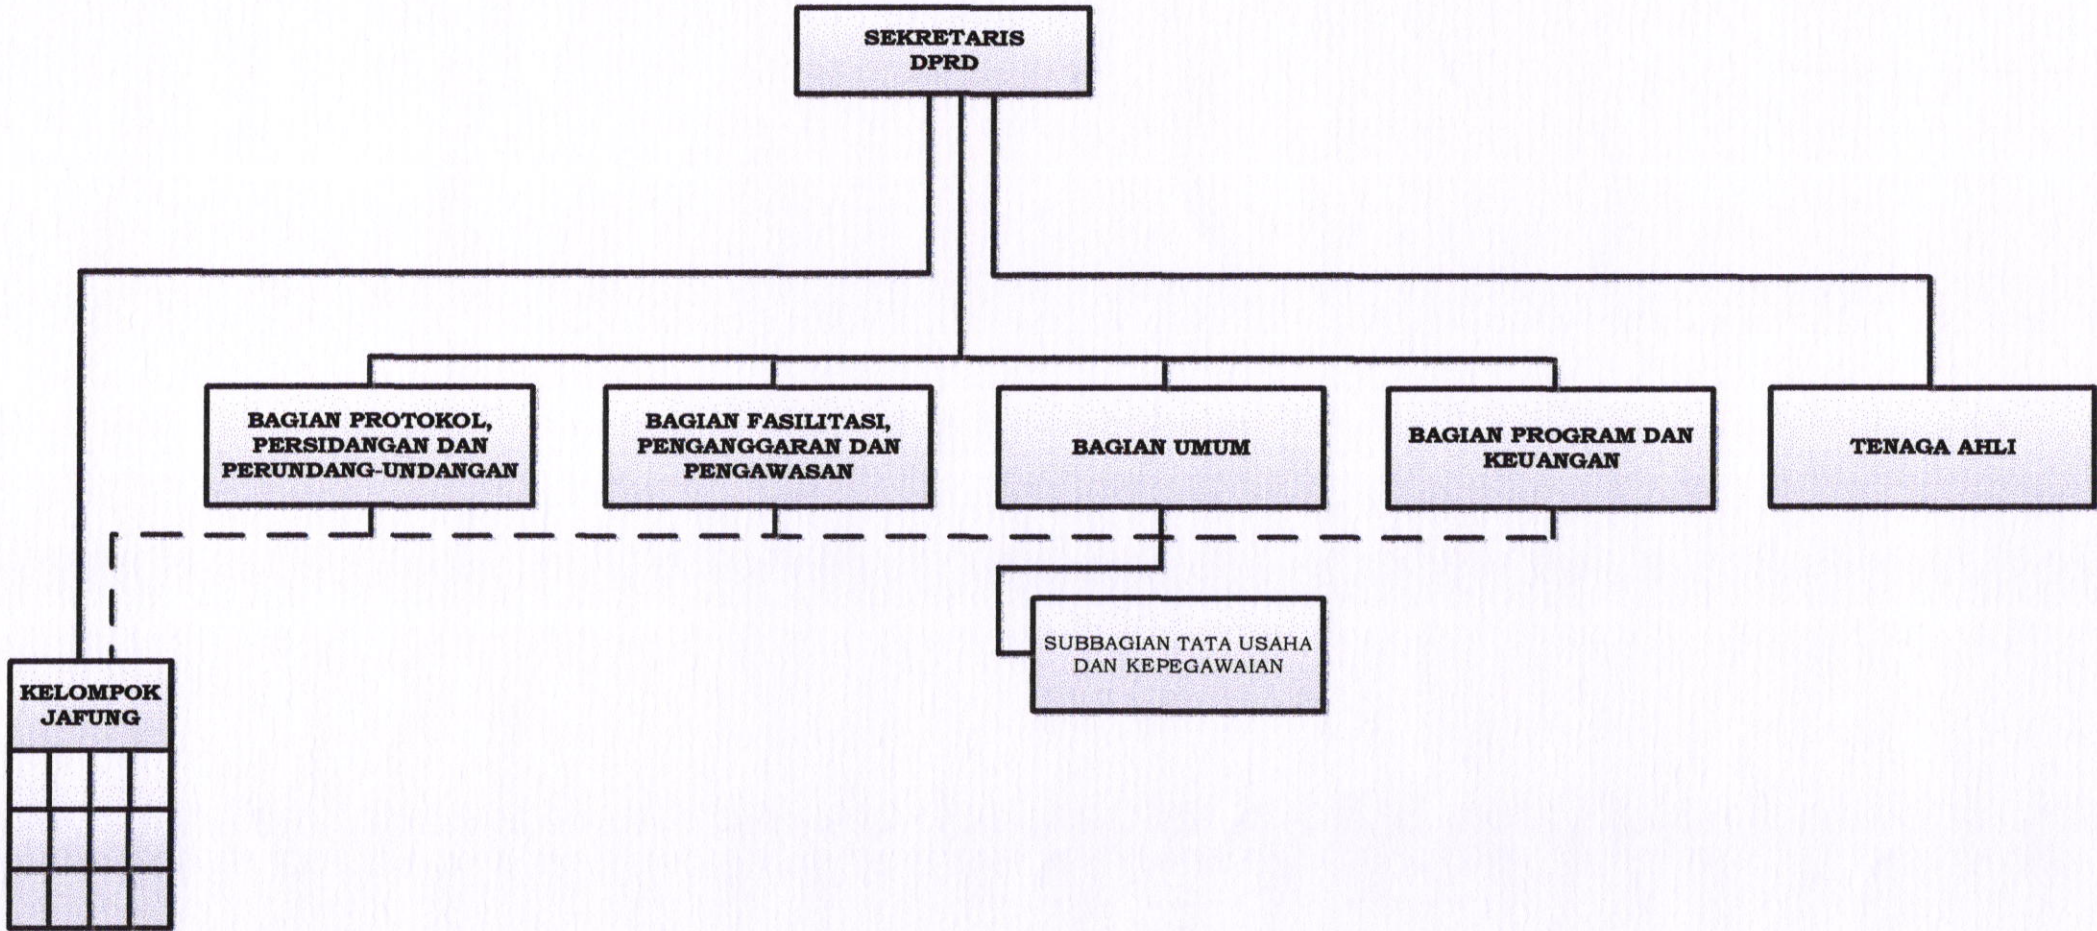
SEKRETARIS DPRD

BAGIAN PROTOKOL, PERSIDANGAN DAN PERUNDANG-UNDANGAN

BAGIAN FASILITASI, PENGANGGARAN DAN PENGAWASAN

BAGIAN UMUM

BAGIAN PROGRAM DAN KEUANGAN

TENAGA AHLI

SUBBAGIAN TATA USAHA DAN KEPEGAWAIAN

KELOMPOK JAFUNG